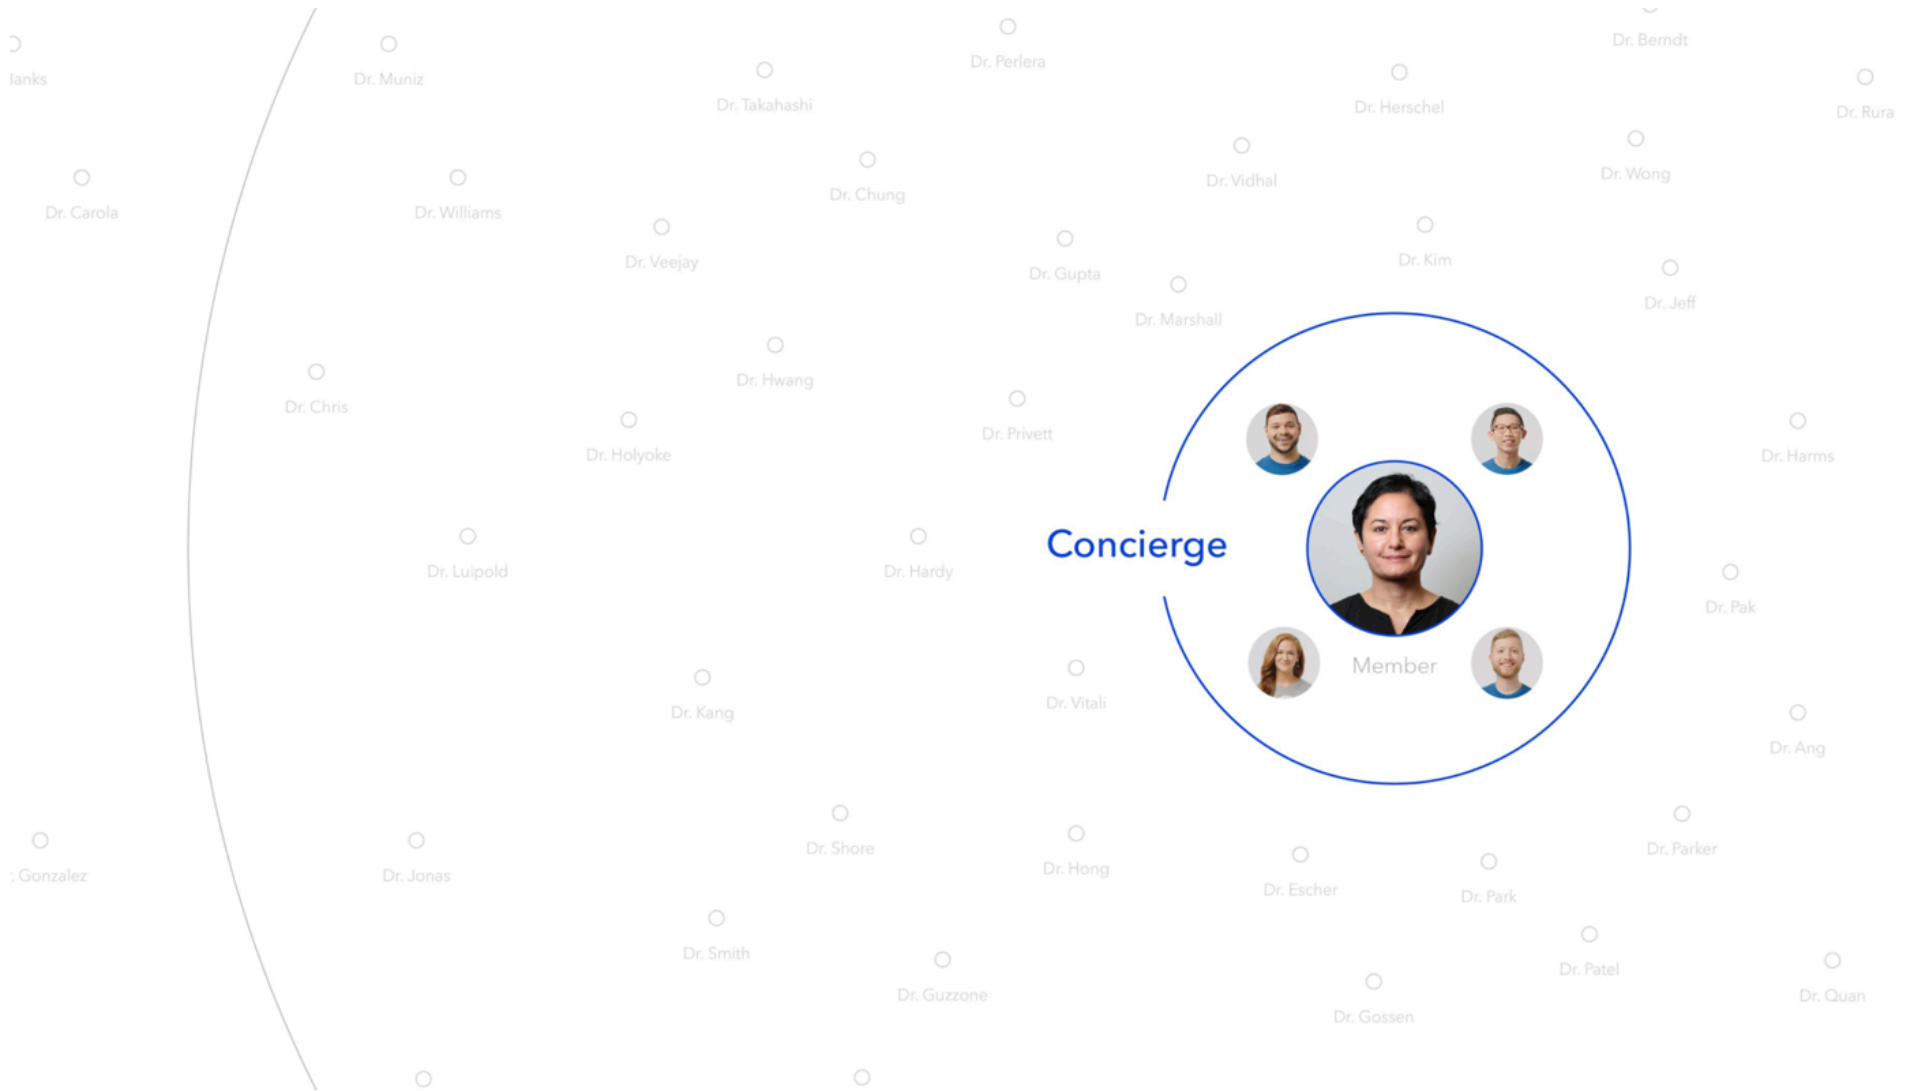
Dr. Berndt

lanks

Dr. Muniz

Dr. Perlera

Dr. Takahashi

Dr. Herschel

Dr. Rura

Dr. Chung

Dr. Vidhal

Dr. Wong

Dr. Carola

Dr. Williams

Dr. Veejay

Dr. Gupta

Dr. Kim

Dr. Marshall

Dr. Jeff

Dr. Hwang

Dr. Chris

Dr. Holyoke

Dr. Privett

Dr. Harms

Concierge

Dr. Luipold

Dr. Hardy

Dr. Pak

Member

Dr. Kang

Dr. Vitali

Dr. Ang

Dr. Shore

Dr. Parker

: Gonzalez

Dr. Jonas

Dr. Hong

Dr. Escher

Dr. Park

Dr. Smith

Dr. Guzzone

Dr. Patel

Dr. Quan

Dr. Gossen